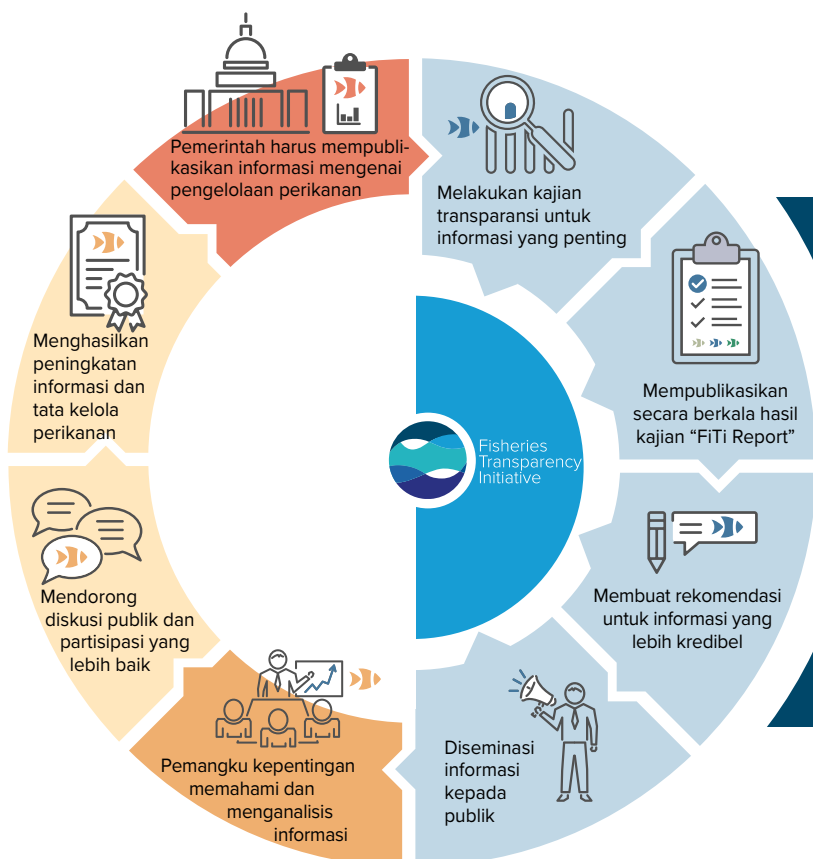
Pemerintah harus mempublikasikan informasi mengenai pengelolaan perikanan

Melakukan kajian transparansi untuk informasi yang penting

Mempublikasikan secara berkala hasil kajian “FiTi Report”

Membuat rekomendasi untuk informasi yang lebih kredibel

Diseminasi informasi kepada publik

Pemangku kepentingan memahami dan menganalisis informasi

Mendorong diskusi publik dan partisipasi yang lebih baik

Menghasilkan peningkatan informasi dan tata kelola perikanan

Fisheries Transparency Initiative